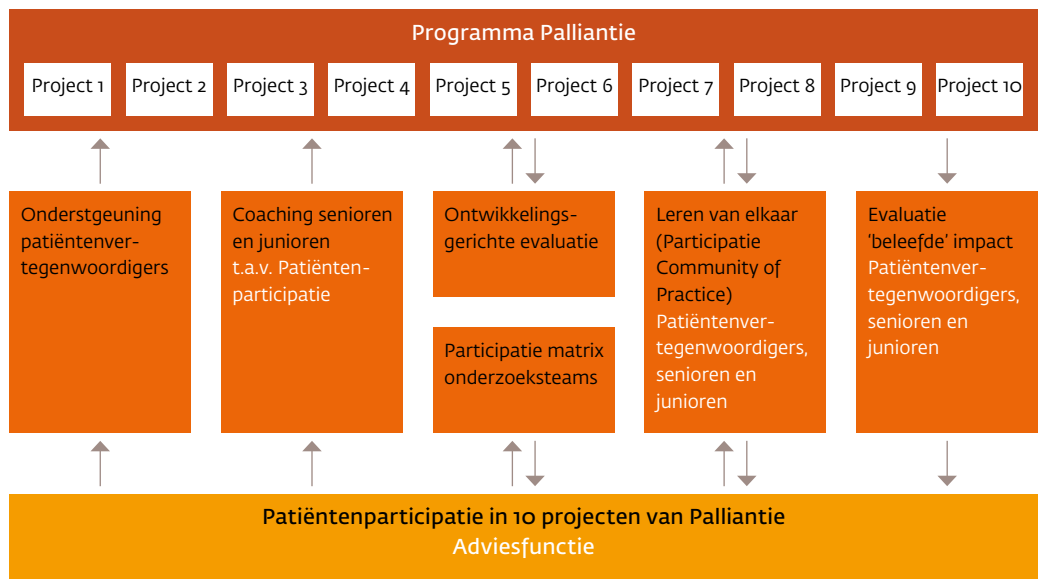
Programma Palliantie

Project 1
Project 2
Project 3
Project 4
Project 5
Project 6
Project 7
Project 8
Project 9
Project 10

Onderstgeuning patiëntenvertegenwoordigers

Coaching senioren en junioren t.a.v. Patiëntenparticipatie

Ontwikkelingsgerichte evaluatie

Participatie matrix onderzoeksteams

Leren van elkaar (Participatie Community of Practice) Patiëntenvertegenwoordigers, senioren en junioren

Evaluatie 'beleefde' impact Patiëntenvertegenwoordigers, senioren en junioren

Patiëntenparticipatie in 10 projecten van Palliantie
Adviesfunctie